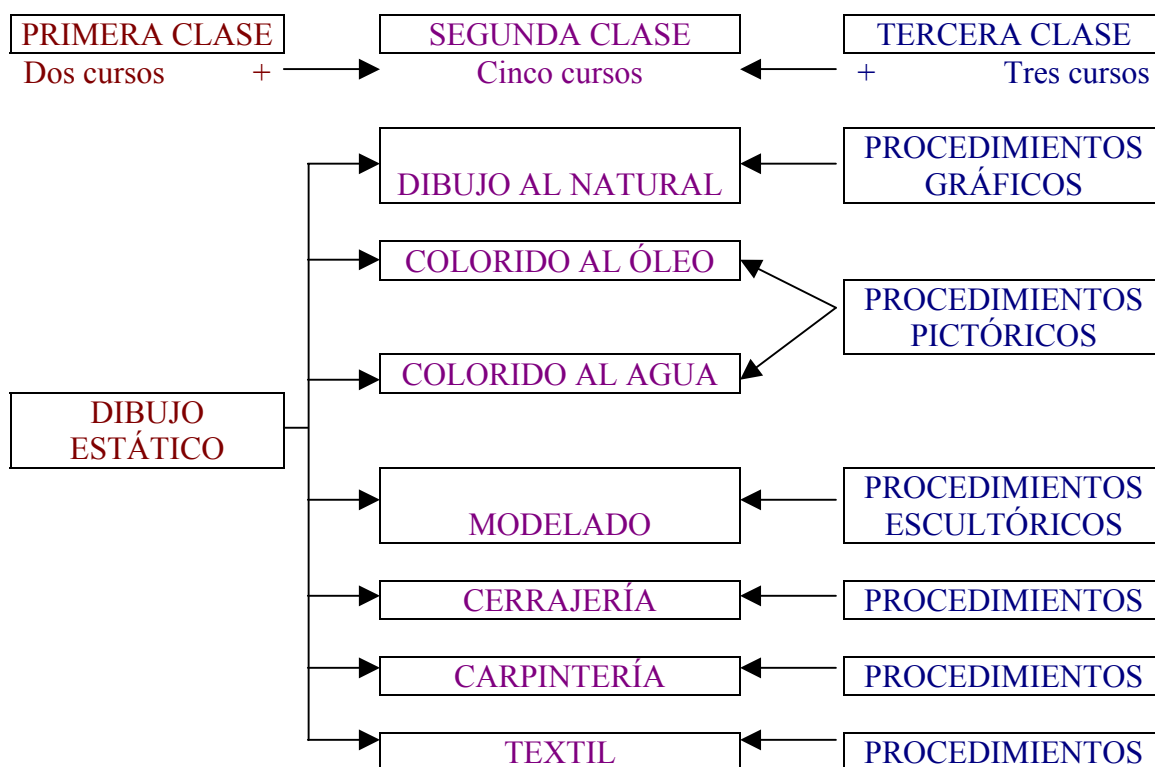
PRIMERA CLASE
Dos cursos +

SEGUNDA CLASE
Cinco cursos

TERCERA CLASE
+ Tres cursos

DIBUJO ESTÁTICO

DIBUJO AL NATURAL

COLORIDO AL ÓLEO

COLORIDO AL AGUA

MODELADO

CERRAJERÍA

CARPINTERÍA

TEXTIL

PROCEDIMIENTOS GRÁFICOS

PROCEDIMIENTOS PICTÓRICOS

PROCEDIMIENTOS ESCULTÓRICOS

PROCEDIMIENTOS

PROCEDIMIENTOS

PROCEDIMIENTOS